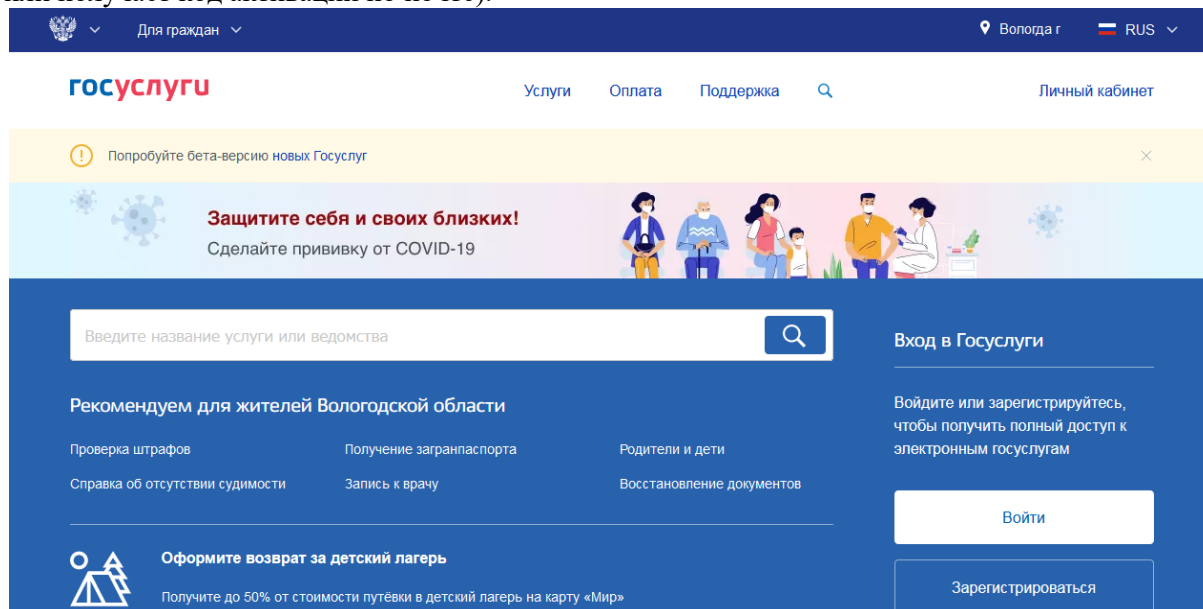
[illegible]

Для граждан

Вологда г RUS

госуслуги

Услуги Оплата Поддержка

Личный кабинет

Попробуйте бета-версию новых Госуслуг

Защитите себя и своих близких!
Сделайте прививку от COVID-19

Введите название услуги или ведомства

Вход в Госуслуги

Рекомендуем для жителей Вологодской области

Проверка штрафов
Получение загранпаспорта
Родители и дети
Справка об отсутствии судимости
Запись к врачу
Восстановление документов

Войдите или зарегистрируйтесь, чтобы получить полный доступ к электронным госуслугам

Войти

Оформите возврат за детский лагерь

Получите до 50% от стоимости путёвки в детский лагерь на карту «Мир»

Зарегистрироваться